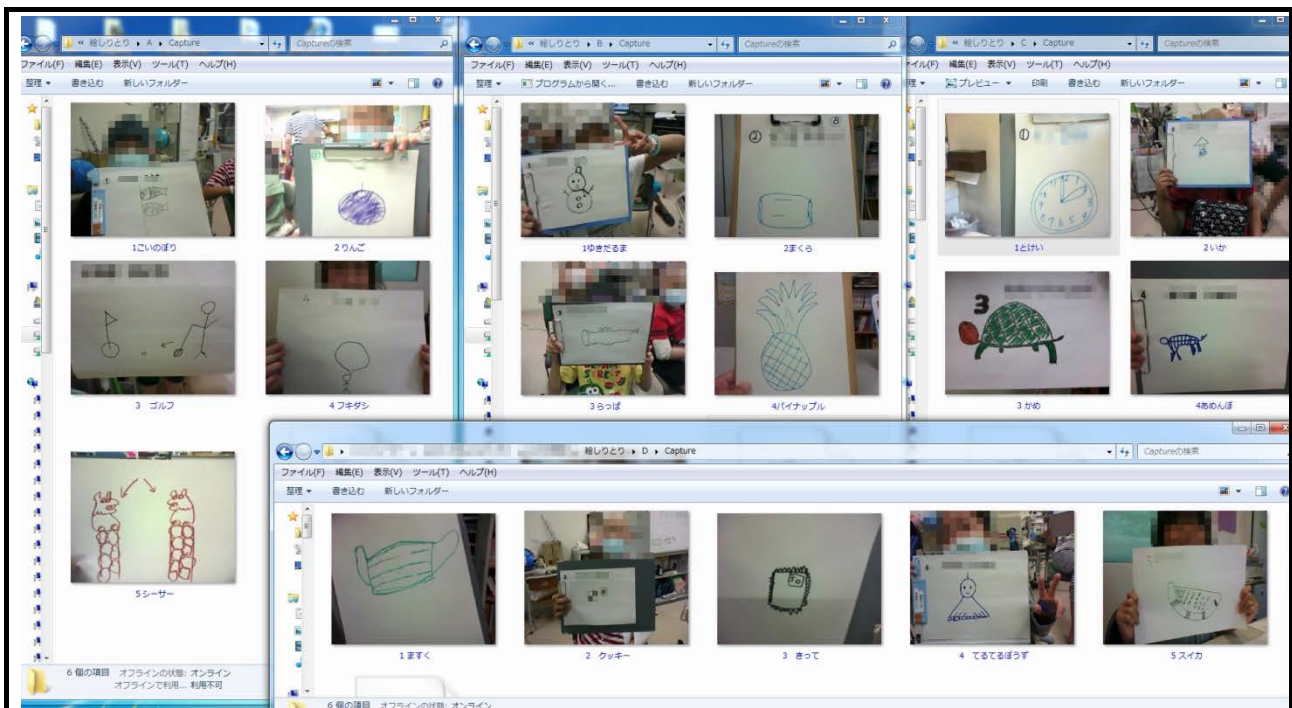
« 絵しりとり ▸ A ▸ Capture
Captureの検索
ファイル(F) 編集(E) 表示(V) ツール(T) ヘルプ(H)
整理 ▾ 書き込む 新しいフォルダー

1こいのぼり
2りんご
3 ゴルフ
4フキダシ
5シーサー

6 個の項目 オフラインの状態: オンライン
オフラインで利用... 利用不可

« 絵しりとり ▸ B ▸ Capture
Captureの検索
ファイル(F) 編集(E) 表示(V) ツール(T) ヘルプ(H)
整理 ▾ プログラムから開く... 書き込む 新しいフォルダー

1ゆきだるま
2まくら
3らっぱ
4パイナップル

« 絵しりとり ▸ C ▸ Capture
Captureの検索
ァイル(F) 編集(E) 表示(V) ツール(T) ヘルプ(H)
理 ▾ プレビュー ▾ 印刷 書き込む 新しいフォルダー

1とけい
2いか
3かめ
4あめんぼ

絵しりとり ▸ D ▸ Capture
Captureの検索
ファイル(F) 編集(E) 表示(V) ツール(T) ヘルプ(H)
整理 ▾ 書き込む 新しいフォルダー

1ますく
2 クッキー
3 きって
4 てるてるぼうず
5スイカ

6 個の項目 オフラインの状態: オンライン